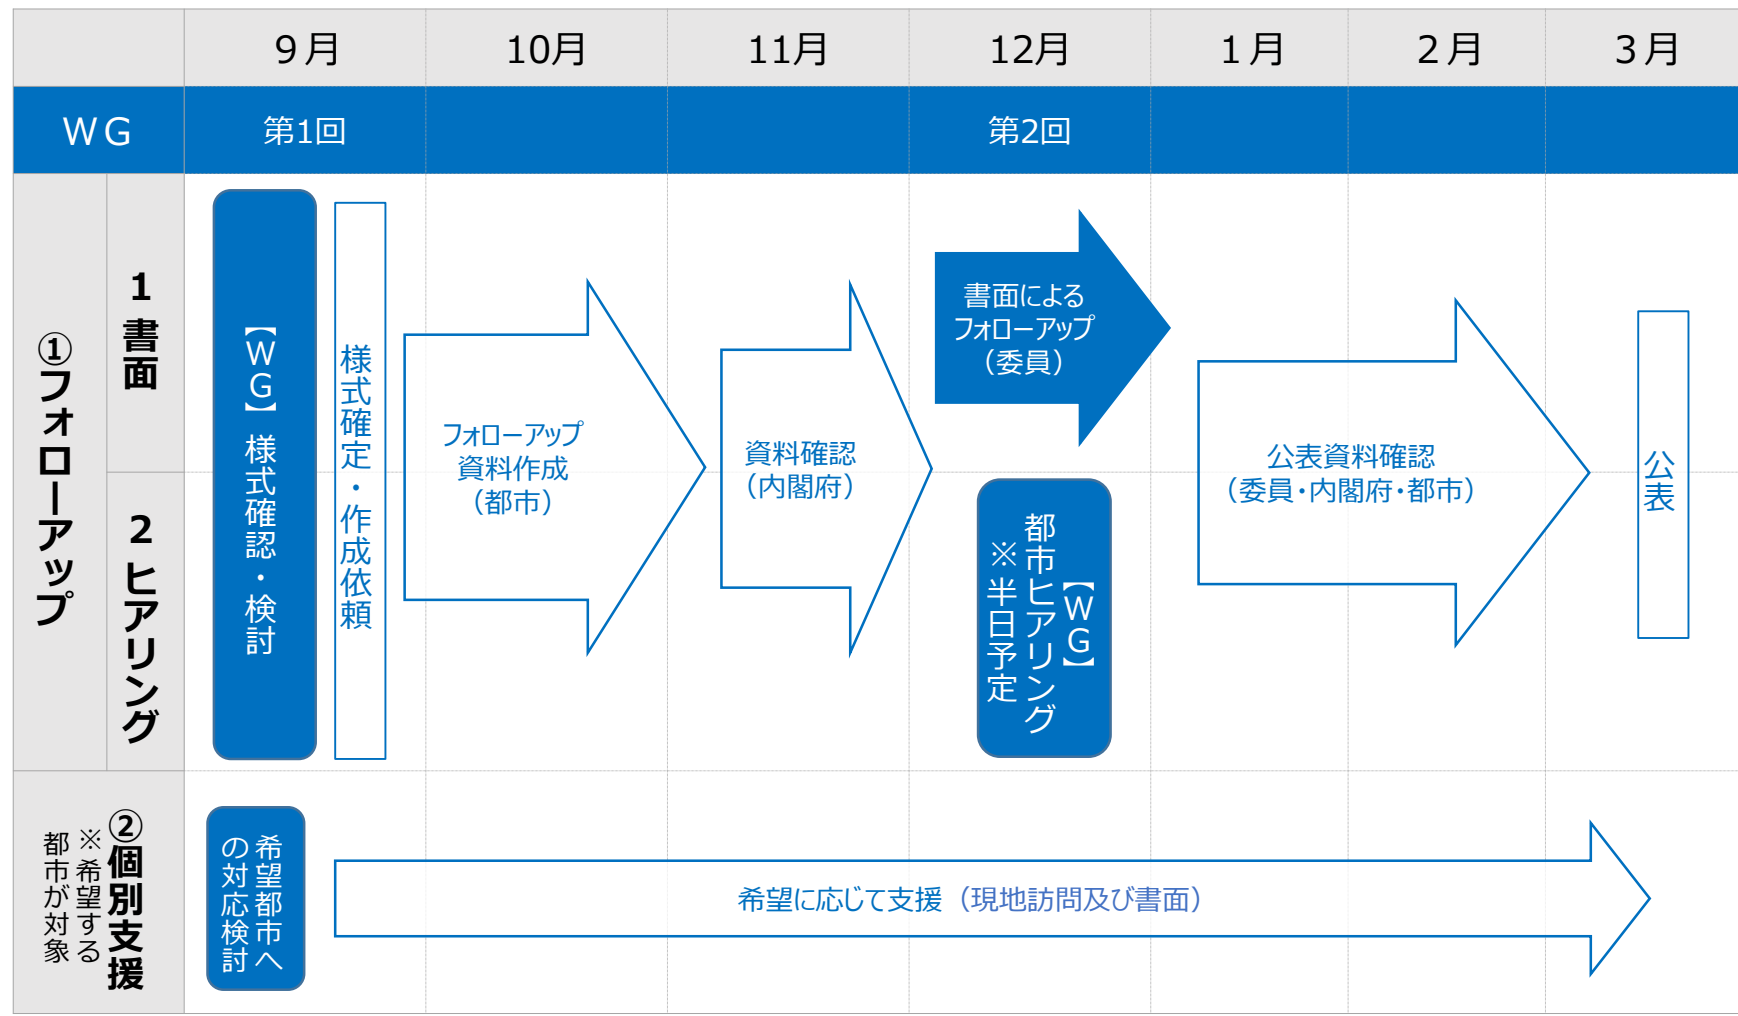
| | 9月 | 10月 | 11月 | 12月 | 1月 | 2月 | 3月 |
|---|---|---|---|---|---|---|---|
| WG | 第1回 | | | 第2回 | | | |

①フォローアップ

1 書面

2 ヒアリング

【WG】様式確認・検討

様式確定・作成依頼

フォローアップ資料作成（都市）

資料確認（内閣府）

書面によるフォローアップ（委員）

【WG】都市ヒアリング ※半日予定

公表資料確認（委員・内閣府・都市）

公表

②個別支援 ※希望する都市が対象

希望都市への対応検討

希望に応じて支援（現地訪問及び書面）